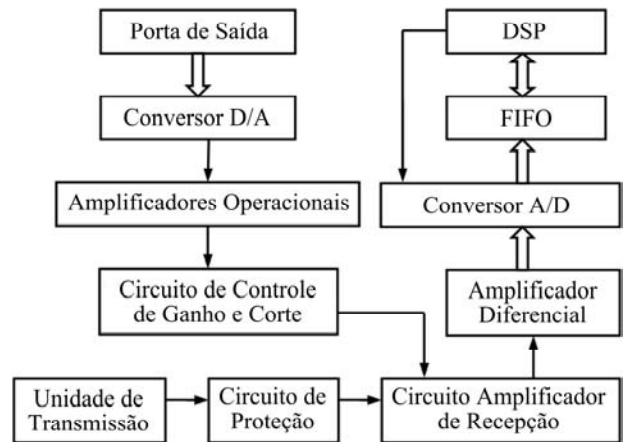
Porta de Saída

Conversor D/A

Amplificadores Operacionais

Circuito de Controle de Ganho e Corte

DSP

FIFO

Conversor A/D

Amplificador Diferencial

Unidade de Transmissão

Circuito de Proteção

Circuito Amplificador de Recepção